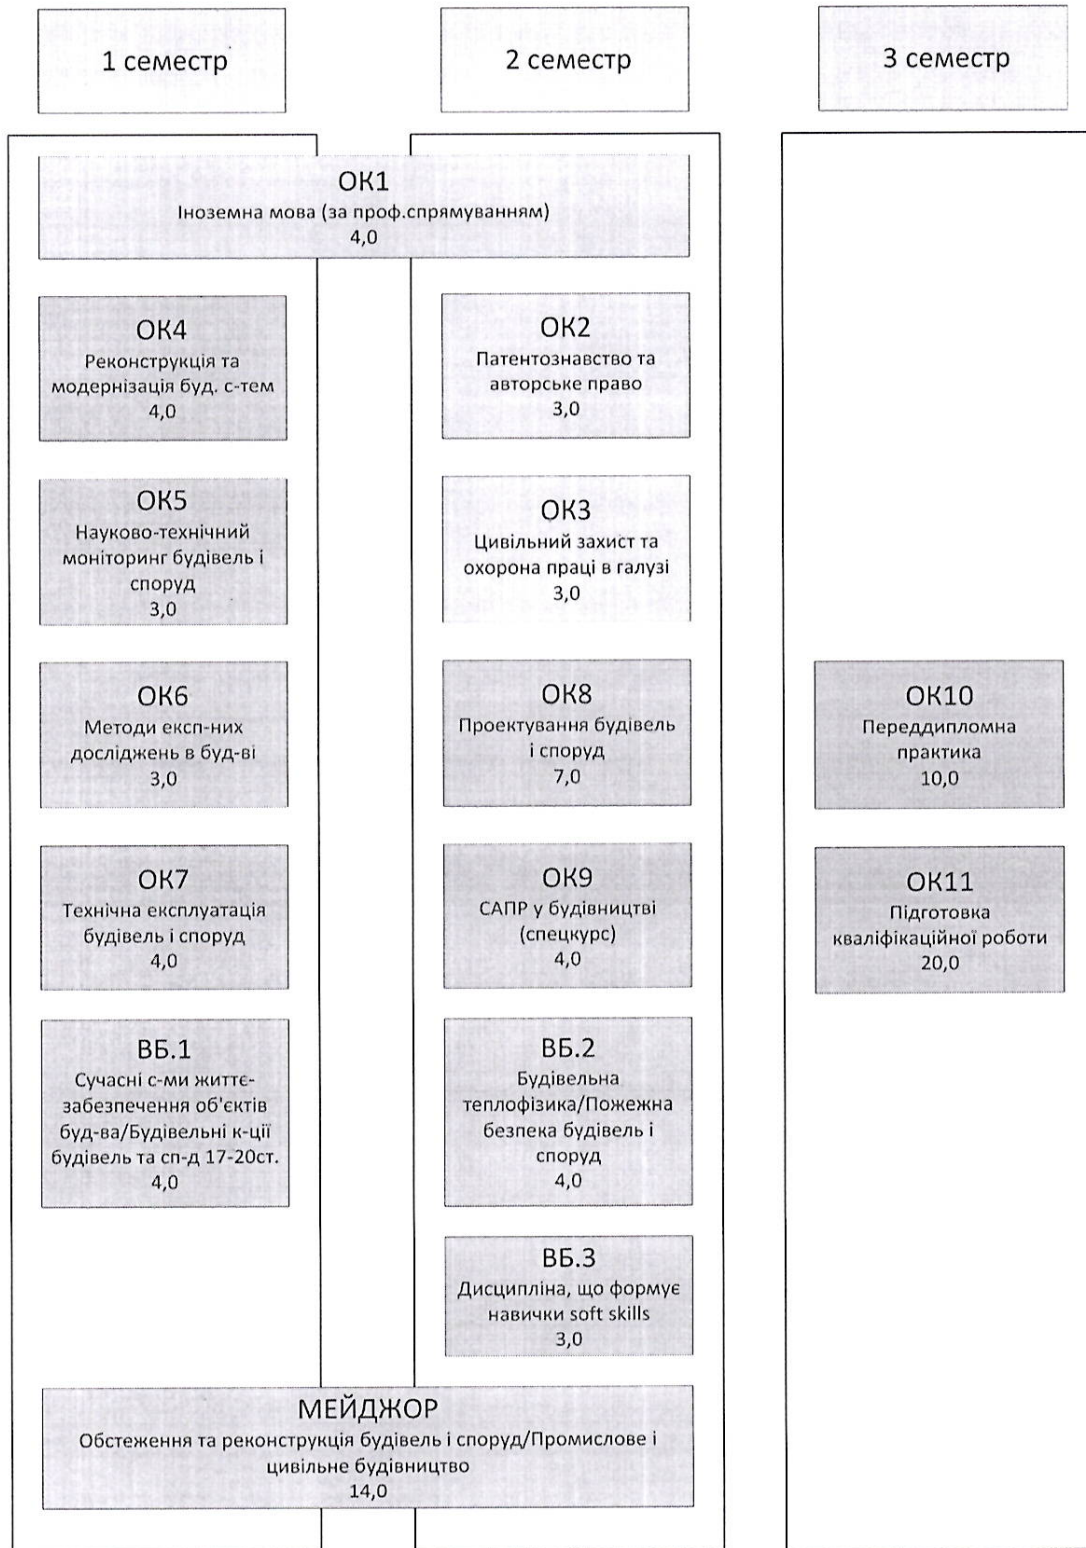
1 семестр

2 семестр

3 семестр

ОК1
Іноземна мова (за проф.спрямуванням)
4,0

ОК4
Реконструкція та модернізація буд. с-тем
4,0

ОК5
Науково-технічний моніторинг будівель і споруд
3,0

ОК6
Методи експ-них досліджень в буд-ві
3,0

ОК7
Технічна експлуатація будівель і споруд
4,0

ВБ.1
Сучасні с-ми життєзабезпечення об'єктів буд-ва/Будівельні к-ції будівель та сп-д 17-20ст.
4,0

ОК2
Патентознавство та авторське право
3,0

ОК3
Цивільний захист та охорона праці в галузі
3,0

ОК8
Проектування будівель і споруд
7,0

ОК9
САПР у будівництві (спецкурс)
4,0

ВБ.2
Будівельна теплофізика/Пожежна безпека будівель і споруд
4,0

ВБ.3
Дисципліна, що формує навички soft skills
3,0

ОК10
Переддипломна практика
10,0

ОК11
Підготовка кваліфікаційної роботи
20,0

МЕЙДЖОР
Обстеження та реконструкція будівель і споруд/Промислове і цивільне будівництво
14,0